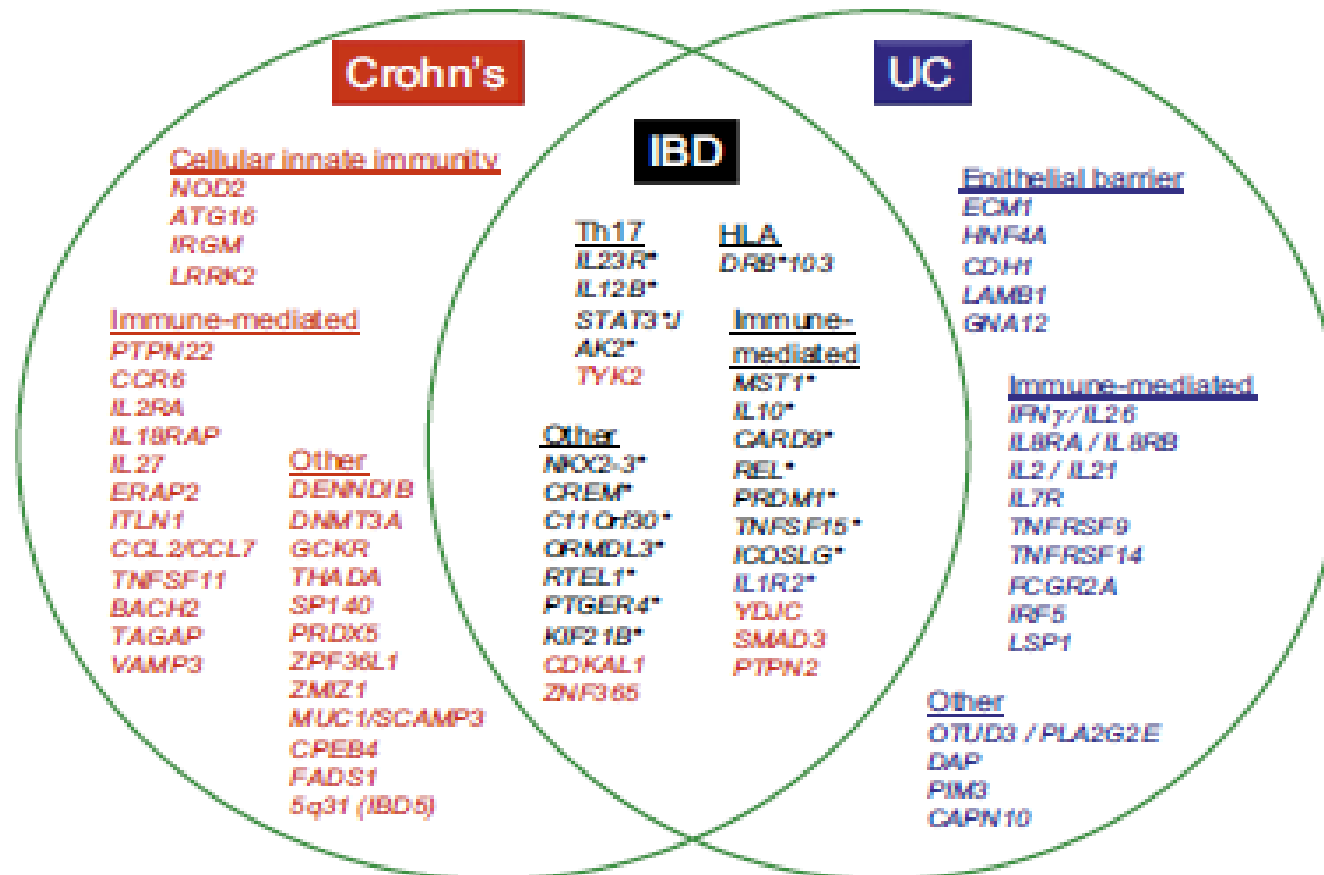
Crohn's

UC

IBD

Cellular innate immunity
NOD2
ATG16
IRGM
LRRK2

Immune-mediated
PTPN22
CCR6
IL2RA
IL18RAP
IL27
ERAP2
ITLN1
CCL2/CCL7
TNFSF11
BACH2
TAGAP
VAMP3

Other
DENNDIB
DNMT3A
GCKR
THADA
SP140
PRDX5
ZPF36L1
ZMIZ1
MUC1/SCAMP3
CPEB4
FADS1
5q31 (IBD5)

Th17
IL23R*
IL12B*
STAT3*J
AK2*
TYK2

HLA
DRB*103

Immune-mediated
MST1*
IL10*
CARD9*
REL*
PRDM1*
TNFSF15*
ICOSLG*
IL1R2*
YDJC
SMAD3
PTPN2

Other
NKX2-3*
CREM*
C11Orf30*
ORMDL3*
RTEL1*
PTGER4*
KIF21B*
CDKAL1
ZNF365

Epithelial barrier
ECM1
HNF4A
CDH1
LAMB1
GNA12

Immune-mediated
IFNγ / IL26
IL8RA / IL8RB
IL2 / IL21
IL7R
TNFRSF9
TNFRSF14
FCGR2A
IRF5
LSP1

Other
OTUD3 / PLA2G2E
DAP
PIM3
CAPN10